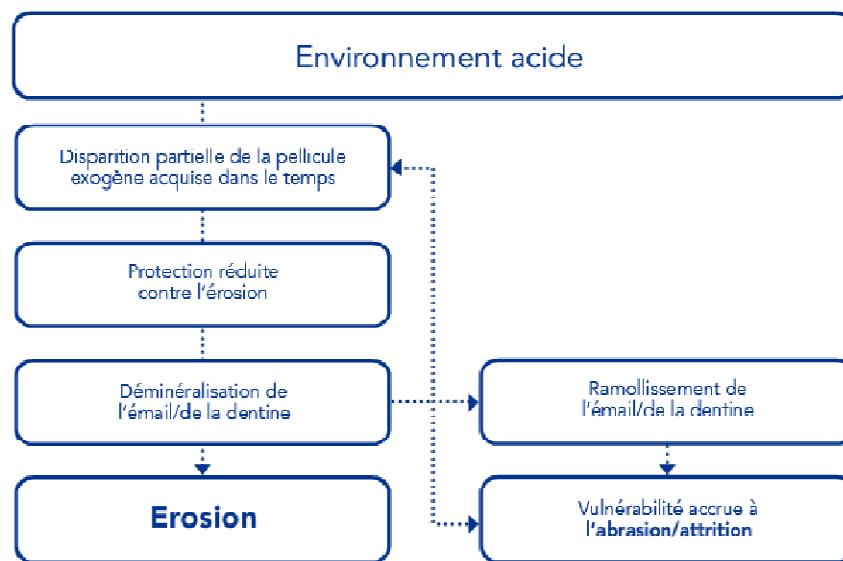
Environnement acide

Disparition partielle de la pellicule exogène acquise dans le temps

Protection réduite contre l'érosion

Déminéralisation de l'émail/de la dentine

Erosion

Ramollissement de l'émail/de la dentine

Vulnérabilité accrue à l'abrasion/attrition